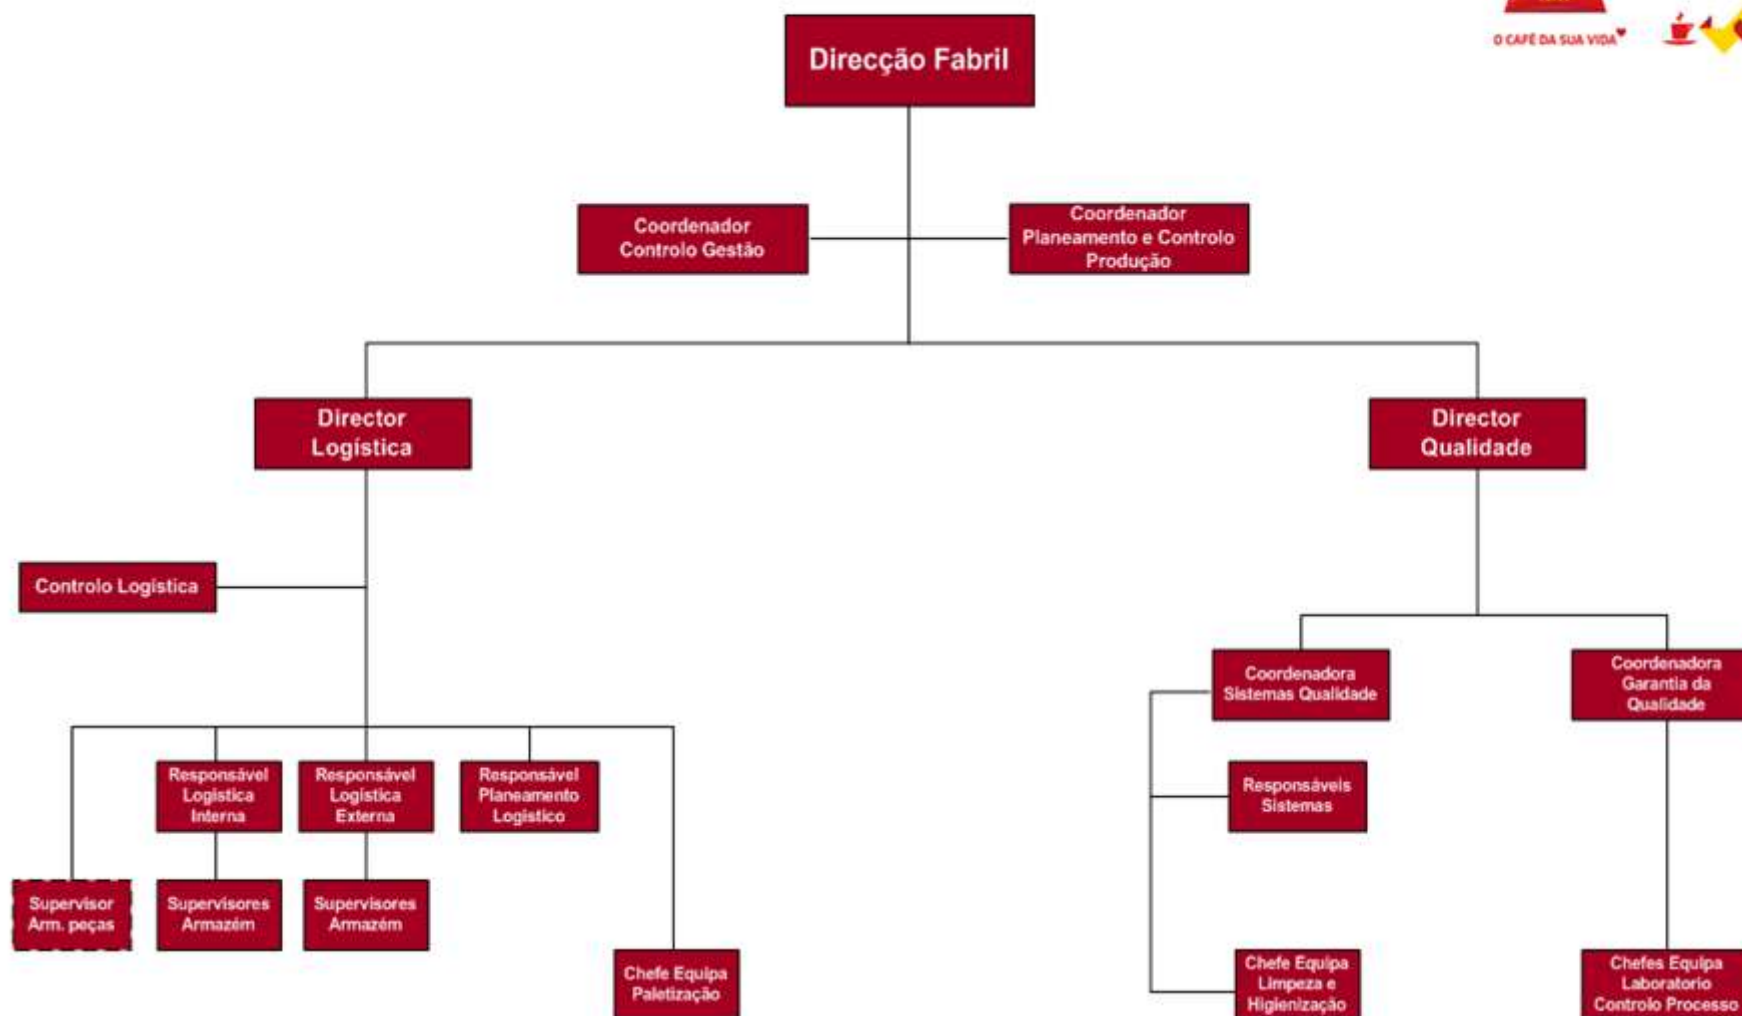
O CAFÉ DA SUA VIDA

Direcção Fabril

Coordenador Controlo Gestão

Coordenador Planeamento e Controlo Produção

Director Logística

Director Qualidade

Controlo Logística

Responsável Logística Interna

Responsável Logística Externa

Responsável Planeamento Logístico

Supervisor Arm. peças

Supervisores Armazém

Supervisores Armazém

Chefe Equipa Paletização

Coordenadora Sistemas Qualidade

Coordenadora Garantia da Qualidade

Responsáveis Sistemas

Chefe Equipa Limpeza e Higienização

Chefes Equipa Laboratorio Controlo Processo